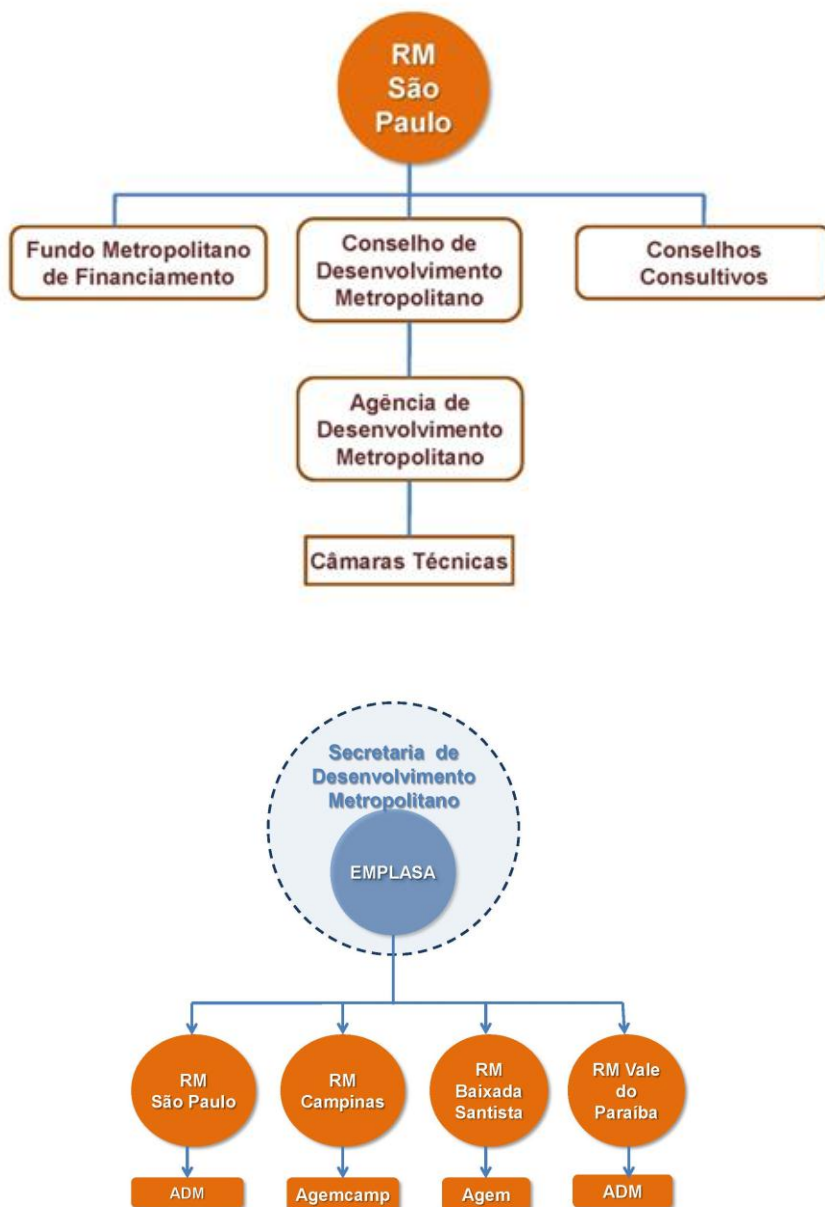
RM São Paulo

Fundo Metropolitano de Financiamento

Conselho de Desenvolvimento Metropolitano

Conselhos Consultivos

Agência de Desenvolvimento Metropolitano

Câmaras Técnicas

Secretaria de Desenvolvimento Metropolitano

EMPLASA

RM São Paulo

RM Campinas

RM Baixada Santista

RM Vale do Paraíba

ADM

Agemcamp

Agem

ADM